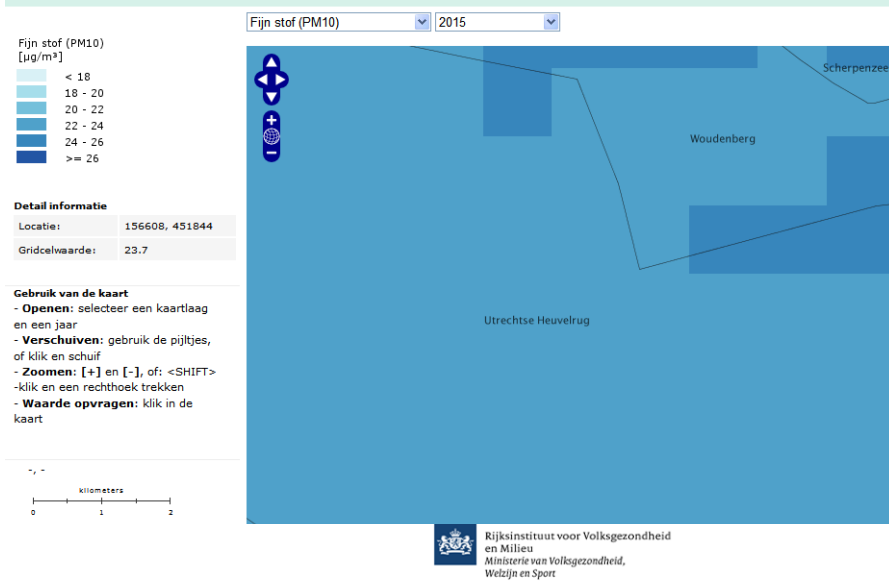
Fijn stof (PM10)
2015

Fijn stof (PM10)
[µg/m³]
< 18
18 - 20
20 - 22
22 - 24
24 - 26
>= 26

Detail informatie

| Locatie: | 156608, 451844 |
|---|---|
| Gridcelwaarde: | 23.7 |

Gebruik van de kaart
- **Openen**: selecteer een kaartlaag en een jaar
- **Verschuiven**: gebruik de pijltjes, of klik en schuif
- **Zoomen**: **[+]** en **[-]**, of: <SHIFT> -klik en een rechthoek trekken
- **Waarde opvragen**: klik in de kaart

-, -

kilometers
0 1 2

Scherpenzee
Woudenberg
Utrechtse Heuvelrug

Rijksinstituut voor Volksgezondheid en Milieu
Ministerie van Volksgezondheid, Welzijn en Sport